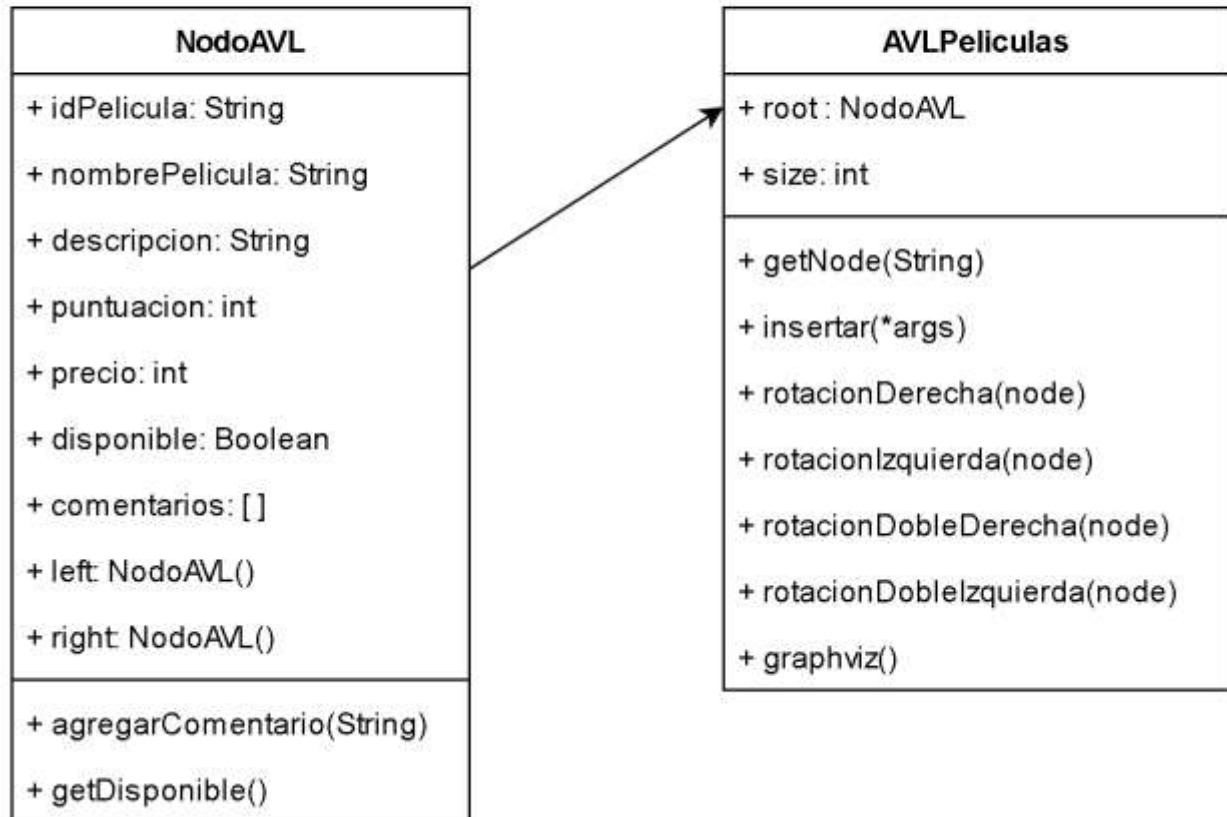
NodoAVL

+ idPelicula: String

+ nombrePelicula: String

+ descripcion: String

+ puntuacion: int

+ precio: int

+ disponible: Boolean

+ comentarios: [ ]

+ left: NodoAVL()

+ right: NodoAVL()

+ agregarComentario(String)

+ getDisponible()

AVLPeliculas

+ root : NodoAVL

+ size: int

+ getNode(String)

+ insertar(*args)

+ rotacionDerecha(node)

+ rotacionIzquierda(node)

+ rotacionDobleDerecha(node)

+ rotacionDobleIzquierda(node)

+ graphviz()